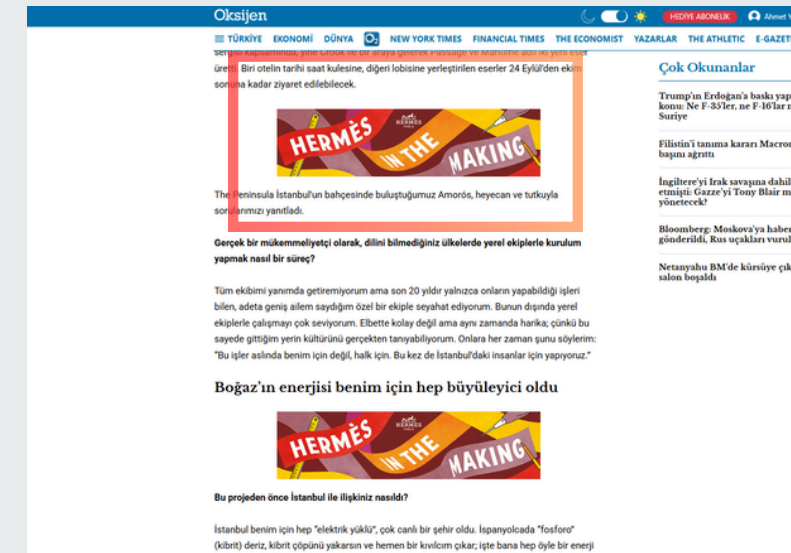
Oksijen

HEDİYE ABONELİK Ahmet Y

TÜRKİYE EKONOMİ DÜNYA NEW YORK TIMES FINANCIAL TIMES THE ECONOMIST YAZARLAR THE ATHLETIC E-GAZETE

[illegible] kapsamında, yine Crook ile bir araya gelerek Passage ve Maritime adlı iki yeni eser üretti. Biri otelin tarihi saat kulesine, diğeri lobisine yerleştirilen eserler 24 Eylül'den ekim sonuna kadar ziyaret edilebilecek.

HERMÈS IN THE MAKING

The Peninsula İstanbul'un bahçesinde buluştuğumuz Amorós, heyecan ve tutkuyla sorularımızı yanıtladı.

Gerçek bir mükemmeliyetçi olarak, dilini bilmediğiniz ülkelerde yerel ekiplerle kurulum yapmak nasıl bir süreç?

Tüm ekibimi yanımda getiremiyorum ama son 20 yıldır yalnızca onların yapabildiği işleri bilen, adeta geniş ailem saydığım özel bir ekiple seyahat ediyorum. Bunun dışında yerel ekiplerle çalışmayı çok seviyorum. Elbette kolay değil ama aynı zamanda harika; çünkü bu sayede gittiğim yerin kültürünü gerçekten tanıyabiliyorum. Onlara her zaman şunu söylerim: "Bu işler aslında benim için değil, halk için. Bu kez de İstanbul'daki insanlar için yapıyoruz."

Boğaz'ın enerjisi benim için hep büyüleyici oldu

HERMÈS IN THE MAKING

Bu projeden önce İstanbul ile ilişkiniz nasıldı?

İstanbul benim için hep "elektrik yüklü", çok canlı bir şehir oldu. İspanyolcada "fosforo" (kibrit) deriz, kibrit çöpünü yakarsın ve hemen bir kıvılcım çıkar; işte bana hep öyle bir enerji

Çok Okunanlar

Trump'ın Erdoğan'a baskı yap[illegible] konu: Ne F-35'ler, ne F-16'lar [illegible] Suriye

Filistin'i tanıma kararı Macron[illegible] başını ağrıttı

İngiltere'yi Irak savaşına dahil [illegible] etmişti: Gazze'yi Tony Blair m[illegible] yönetecek?

Bloomberg: Moskova'ya haber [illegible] gönderildi, Rus uçakları vurul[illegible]

Netanyahu BM'de kürsüye çık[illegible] salon boşaldı